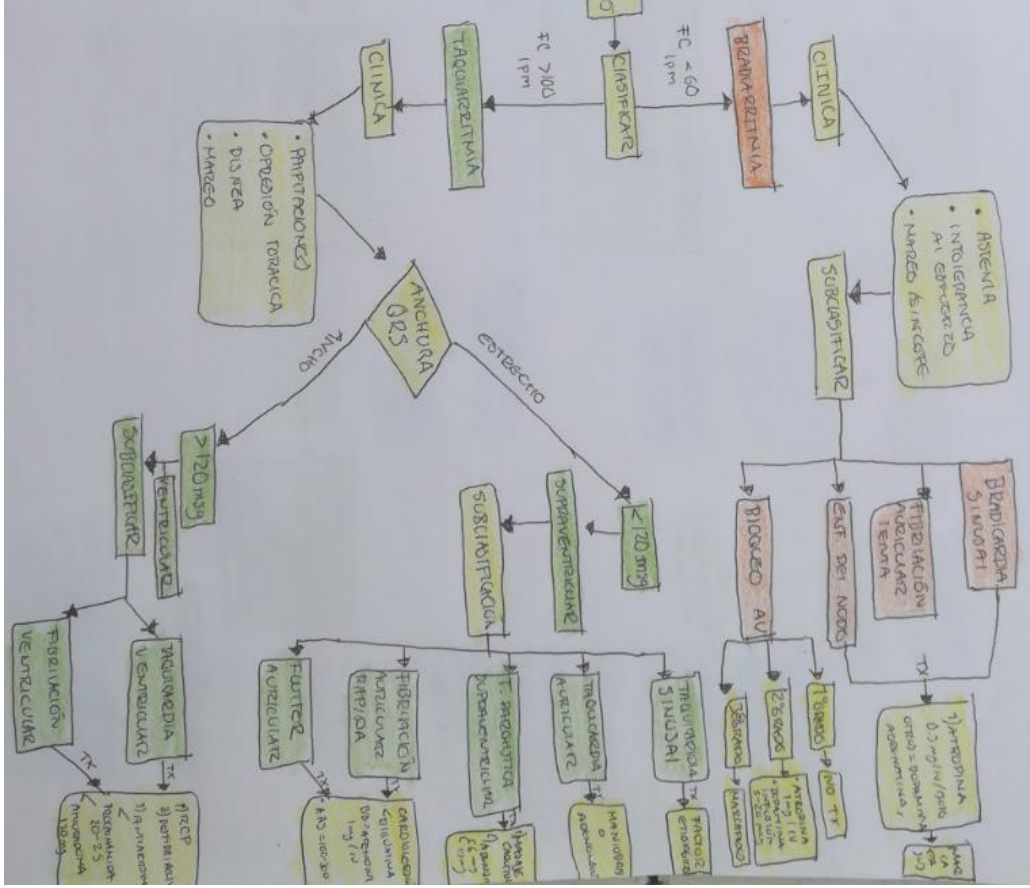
CLASIFICAR

FC < 60 lpm

FC > 100 lpm

BRADIARRITMIA

TAQUIARRITMIA

CLINICA

CLINICA

• ASTENIA
• INTOLERANCIA AL ESFUERZO
• MAREO / SINCOPE

• PALPITACIONES
• OPRESIÓN TORACICA
• DISNEA
• MAREO

SUBCLASIFICAR

ANCHURA QRS

ESTRECHO

ANCHO

BRADICARDIA SINUSAL

FIBRILACIÓN AURICULAR LENTA

ENF. DEL NODO

BLOQUEO AV

1º GRADO

2º GRADO

3º GRADO

NO TX

ATROPINA 1mg IV
DOPAMINA
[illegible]

MARCAPASOS

TX

1) ATROPINA 0,5 mg IV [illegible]
OTRO = DOPAMINA, ADRENALINA,

2) MARCAPASOS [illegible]

< 120 mseg

SUPRAVENTRICULAR

SUBCLASIFICACIÓN

> 120 mseg

VENTRICULAR

SUBCLASIFICAR

TAQUICARDIA SINUSAL

TAQUICARDIA AURICULAR

T. PAROXISTICA SUPRAVENTRICULAR

FIBRILACIÓN AURICULAR RAPIDA

FLUTTER AURICULAR

TX

TRATAR ETIOLOGÍA

MANIOBRAS O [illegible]

1) MANIOBRAS VAGALES
2) ADENOSINA
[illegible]

CARDIOVERSIÓN
DIGOXINA
AMIODARONA 1mg / IV

TX
AAS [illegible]

TAQUICARDIA VENTRICULAR

FIBRILACIÓN VENTRICULAR

TX

TX

RCP
1) AMIODARONA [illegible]

1) DESFIBRILACIÓN 20-25
AMIODARONA 150 mg